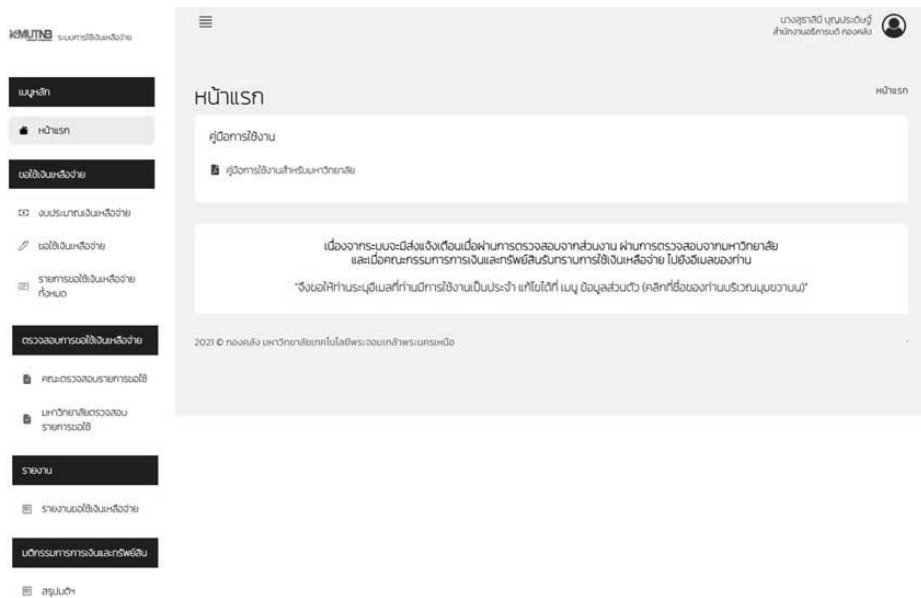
KMUTNB ระบบการใช้เงินเหลือจ่าย

เมนูหลัก

หน้าแรก

ขอใช้เงินเหลือจ่าย

งบประมาณเงินเหลือจ่าย

ขอใช้เงินเหลือจ่าย

รายการขอใช้เงินเหลือจ่ายทั้งหมด

ตรวจสอบการขอใช้เงินเหลือจ่าย

คณะตรวจสอบรายการขอใช้

มหาวิทยาลัยตรวจสอบรายการขอใช้

รายงาน

รายงานขอใช้เงินเหลือจ่าย

มติกรรมการการเงินและทรัพย์สิน

สรุปมติฯ

นางสุธาสินี บุญประดับฐ์
สำนักงานอธิการบดี กองคลัง

หน้าแรก

หน้าแรก

คู่มือการใช้งาน

คู่มือการใช้งานสำหรับมหาวิทยาลัย

เนื่องจากระบบจะมีส่งแจ้งเตือนเมื่อผ่านการตรวจสอบจากส่วนงาน ผ่านการตรวจสอบจากมหาวิทยาลัย และเมื่อคณะกรรมการการเงินและทรัพย์สินรับทราบการใช้เงินเหลือจ่าย ไปยังอีเมลของท่าน

"จึงขอให้ท่านระบุอีเมลที่ท่านมีการใช้งานเป็นประจำ แก้ไขได้ที่ เมนู ข้อมูลส่วนตัว (คลิกที่ชื่อของท่านบริเวณมุมขวาบน)"

2021 © กองคลัง มหาวิทยาลัยเทคโนโลยีพระจอมเกล้าพระนครเหนือ